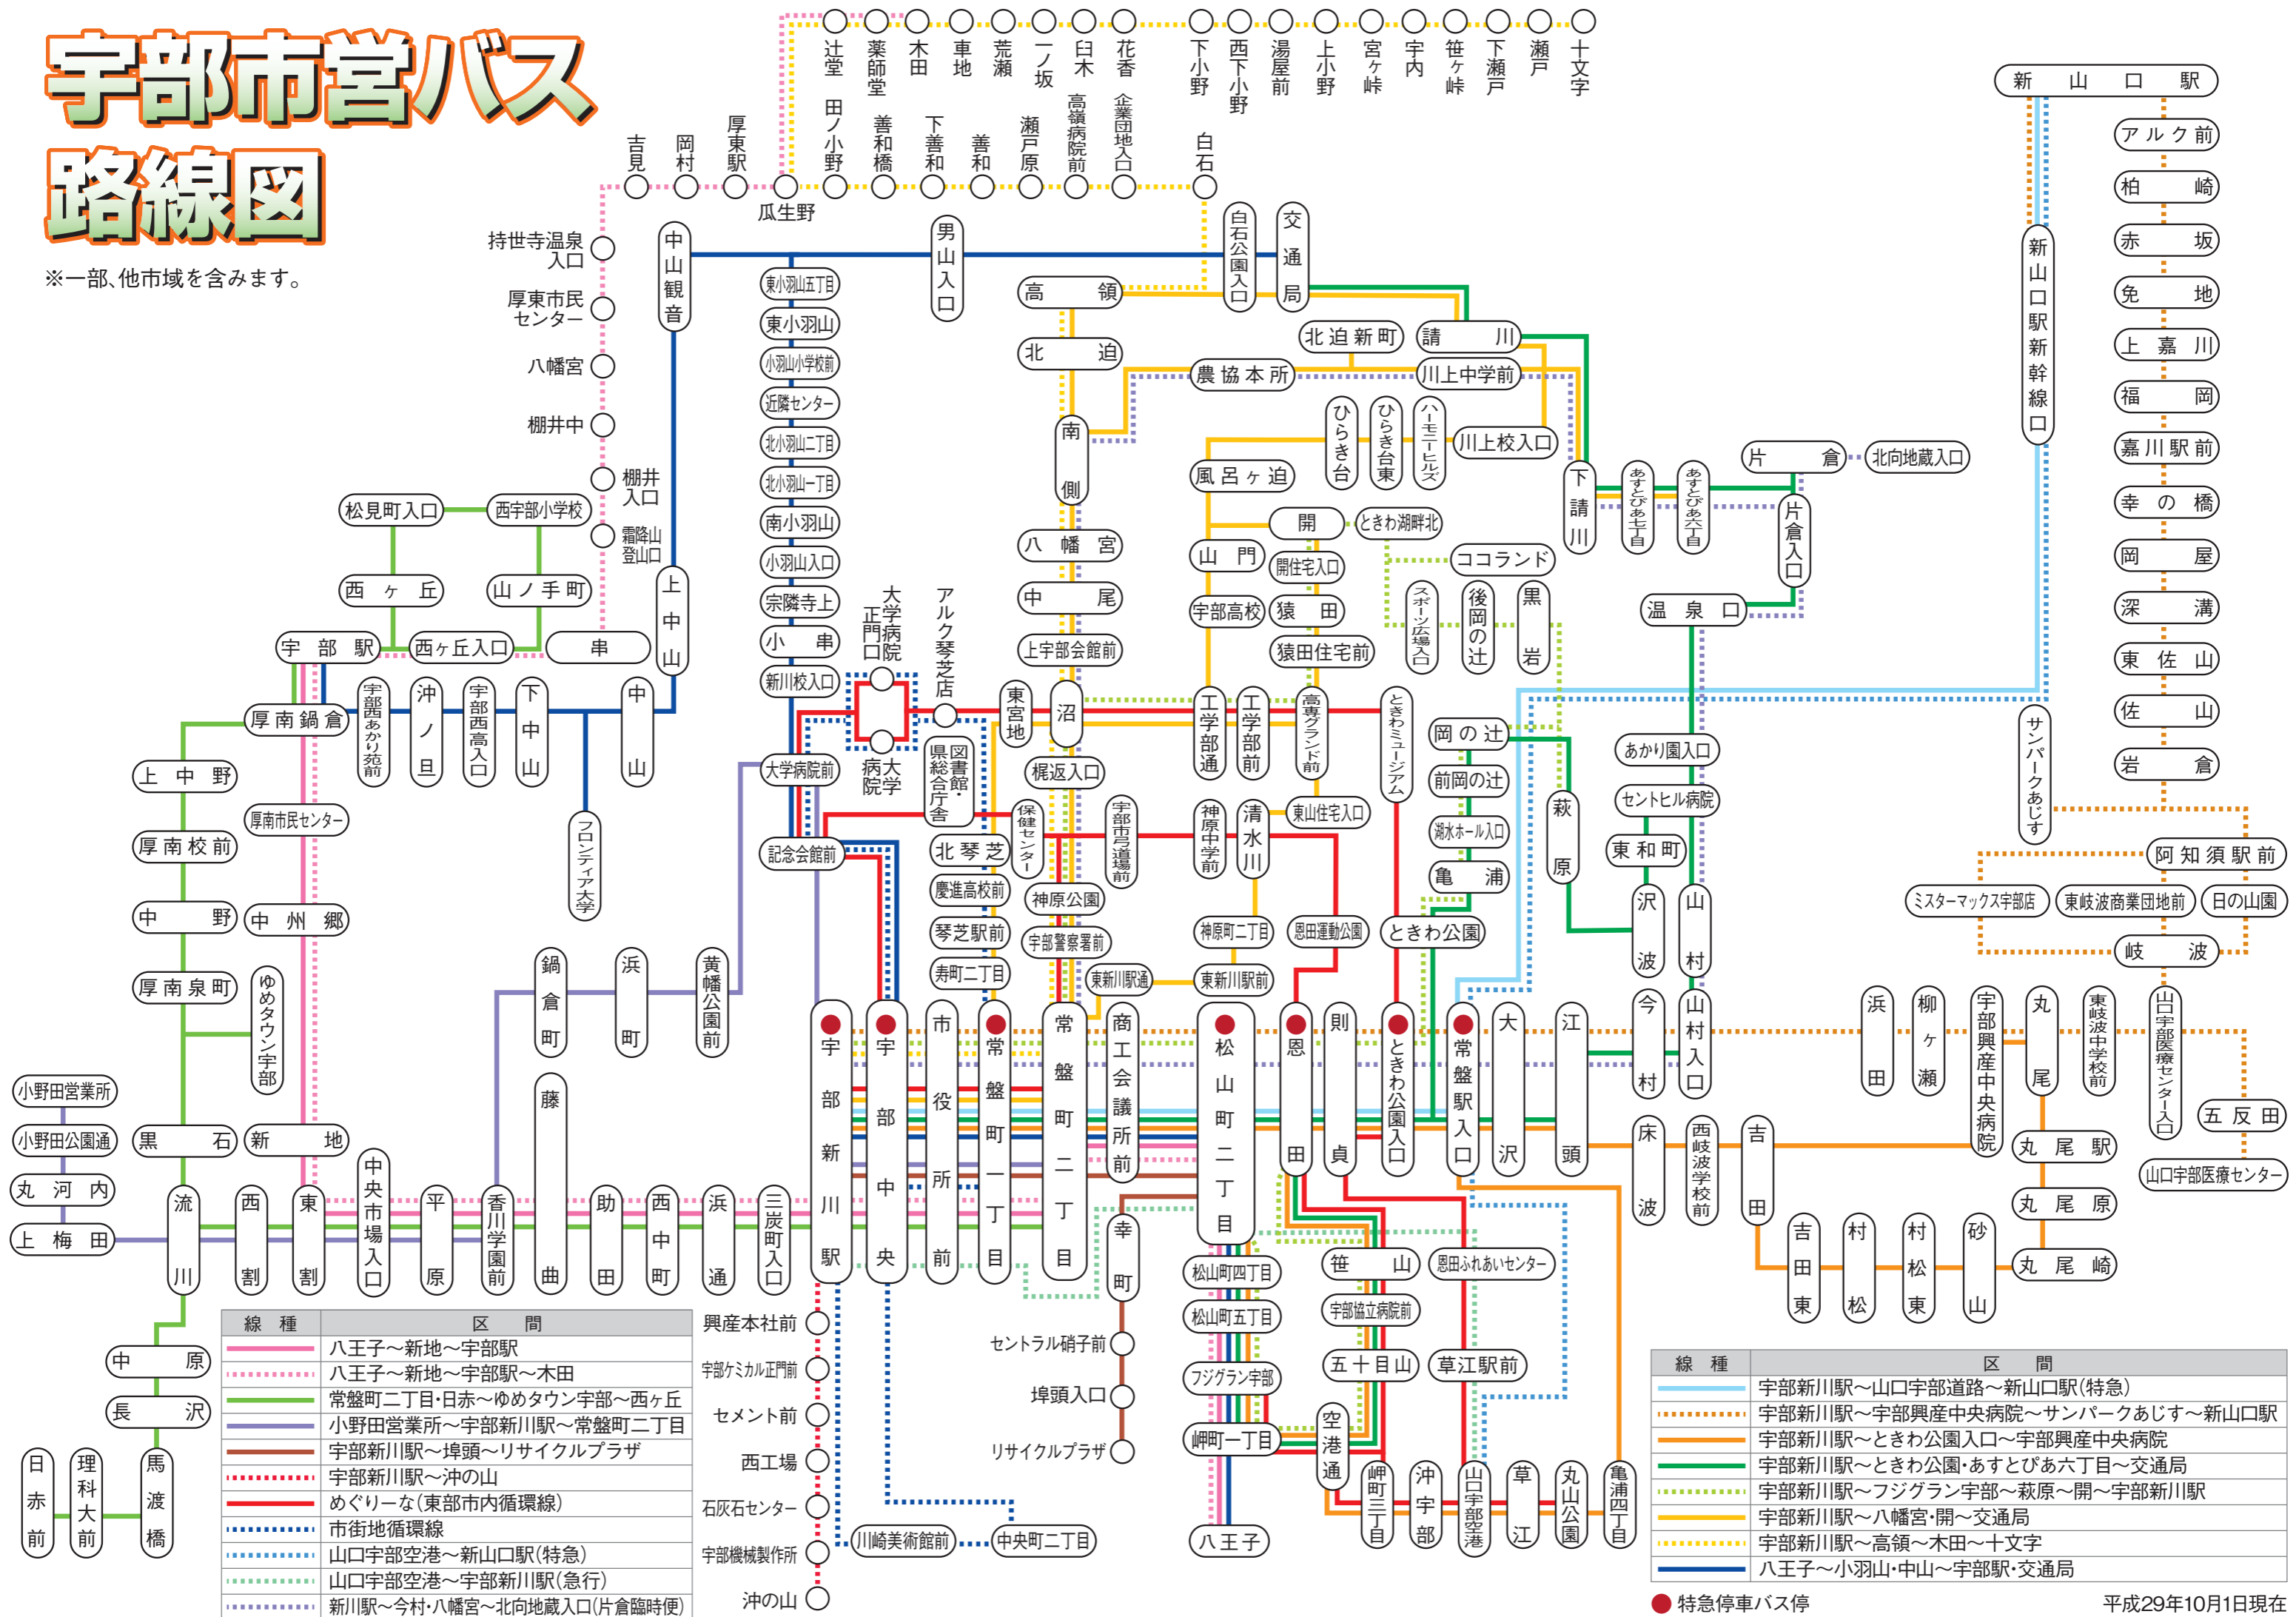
宇部市営バス路線図

※一部、他市域を含みます。

辻堂
薬師堂
木田
車地
荒瀬
一ノ坂
臼木
花香
下小野
西下小野
湯屋前
上小野
宮ヶ峠
宇内
笹ヶ峠
下瀬戸
瀬戸
十文字

吉見
岡村
厚東駅
瓜生野
田ノ小野
善和橋
下善和
善和
瀬戸原
高嶺病院前
企業団地入口
白石

持世寺温泉入口
厚東市民センター
八幡宮
棚井中
棚井入口
霜降山登山口

中山観音
男山入口
白石公園入口
交通局
高領
北迫
北迫新町
請川
農協本所
川上中学前
南側
ひらき台
ひらき台東
ハーモニーヒルズ
川上校入口
下請川
あすとぴあ七丁目
あすとぴあ六丁目
片倉
北向地蔵入口
片倉入口
温泉口
風呂ヶ迫
開
ときわ湖畔北
ココランド
山門
開住宅入口
スポーツ広場入口
後岡の辻
黒岩
宇部高校
猿田
猿田住宅前
八幡宮
中尾
上宇部会館前

東小羽山五丁目
東小羽山
小羽山小学校前
近隣センター
北小羽山二丁目
北小羽山一丁目
南小羽山
小羽山入口
宗隣寺上
小串
新川校入口

松見町入口
西宇部小学校
西ヶ丘
山ノ手町
宇部駅
西ヶ丘入口
串
上中山
中山
厚南鍋倉
宇部西あかり苑前
沖ノ旦
宇部西高入口
下中山
フロンティア大学

大学病院正門口
アルク琴芝店
大学病院前
大学病院
県総合庁舎・図書館
東宮地
沼
工学部通
工学部前
高専グランド前
ときわミュージアム
岡の辻
前岡の辻
湖水ホール入口
亀浦
ときわ公園
萩原
あかり園入口
セントヒル病院
東和町
沢波
山村
梶返入口
保健センター
宇部市弓道場前
神原中学前
清水川
東山住宅入口
記念会館前
北琴芝
慶進高校前
琴芝駅前
寿町二丁目
神原公園
宇部警察署前
神原町二丁目
恩田運動公園
東新川駅通
東新川駅前

上中野
厚南市民センター
厚南校前
中野
中州郷
厚南泉町
ゆめタウン宇部
鍋倉町
浜町
黄幡公園前

小野田営業所
小野田公園通
丸河内
上梅田
黒石
新地
流川
西割
東割
中央市場入口
平原
香川学園前
藤曲
助田
西中町
浜通
三炭町入口

宇部新川駅
宇部中央
市役所前
常盤町一丁目
常盤町二丁目
商工会議所前
松山町二丁目
恩田
則貞
ときわ公園入口
常盤駅入口
大沢
江頭
今村
山村入口
浜田
柳ヶ瀬
宇部興産中央病院
丸尾
東岐波中学校前
山口宇部医療センター入口
五反田
山口宇部医療センター
床波
西岐波学校前
吉田
吉田東
村松
村松東
砂山
丸尾駅
丸尾原
丸尾崎

新山口駅
アルク前
柏崎
赤坂
免地
上嘉川
福岡
嘉川駅前
幸の橋
岡屋
深溝
東佐山
佐山
岩倉
新山口駅新幹線口
サンパークあじす
阿知須駅前
ミスターマックス宇部店
東岐波商業団地前
日の山園
岐波

中原
長沢
日赤前
理科大前
馬渡橋

| 線 種 | 区 間 |
|---|---|
| | 八王子～新地～宇部駅 |
| | 八王子～新地～宇部駅～木田 |
| | 常盤町二丁目・日赤～ゆめタウン宇部～西ヶ丘 |
| | 小野田営業所～宇部新川駅～常盤町二丁目 |
| | 宇部新川駅～埠頭～リサイクルプラザ |
| | 宇部新川駅～沖の山 |
| | めぐりーな(東部市内循環線) |
| | 市街地循環線 |
| | 山口宇部空港～新山口駅(特急) |
| | 山口宇部空港～宇部新川駅(急行) |
| | 新川駅～今村・八幡宮～北向地蔵入口(片倉臨時便) |

興産本社前
宇部ケミカル正門前
セメント前
西工場
石灰石センター
宇部機械製作所
沖の山
川崎美術館前
中央町二丁目
幸町
セントラル硝子前
埠頭入口
リサイクルプラザ
松山町四丁目
松山町五丁目
フジグラン宇部
岬町一丁目
八王子
笹山
恩田ふれあいセンター
宇部協立病院前
五十目山
草江駅前
空港通
岬町三丁目
沖宇部
山口宇部空港
草江
丸山公園
亀浦四丁目

| 線 種 | 区 間 |
|---|---|
| | 宇部新川駅～山口宇部道路～新山口駅(特急) |
| | 宇部新川駅～宇部興産中央病院～サンパークあじす～新山口駅 |
| | 宇部新川駅～ときわ公園入口～宇部興産中央病院 |
| | 宇部新川駅～ときわ公園・あすとぴあ六丁目～交通局 |
| | 宇部新川駅～フジグラン宇部～萩原～開～宇部新川駅 |
| | 宇部新川駅～八幡宮・開～交通局 |
| | 宇部新川駅～高領～木田～十文字 |
| | 八王子～小羽山・中山～宇部駅・交通局 |

特急停車バス停
平成29年10月1日現在